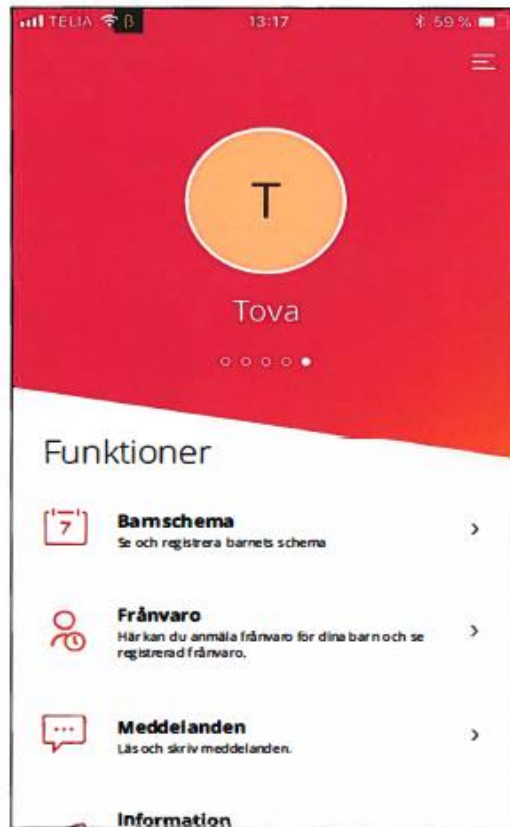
TELIA 13:17 59 %

T

Tova

Funktioner

7

Barnschema
Se och registrera barnets schema

Frånvaro
Här kan du anmäla frånvaro för dina barn och se registrerad frånvaro.

Meddelanden
Läs och skriv meddelanden.

Information